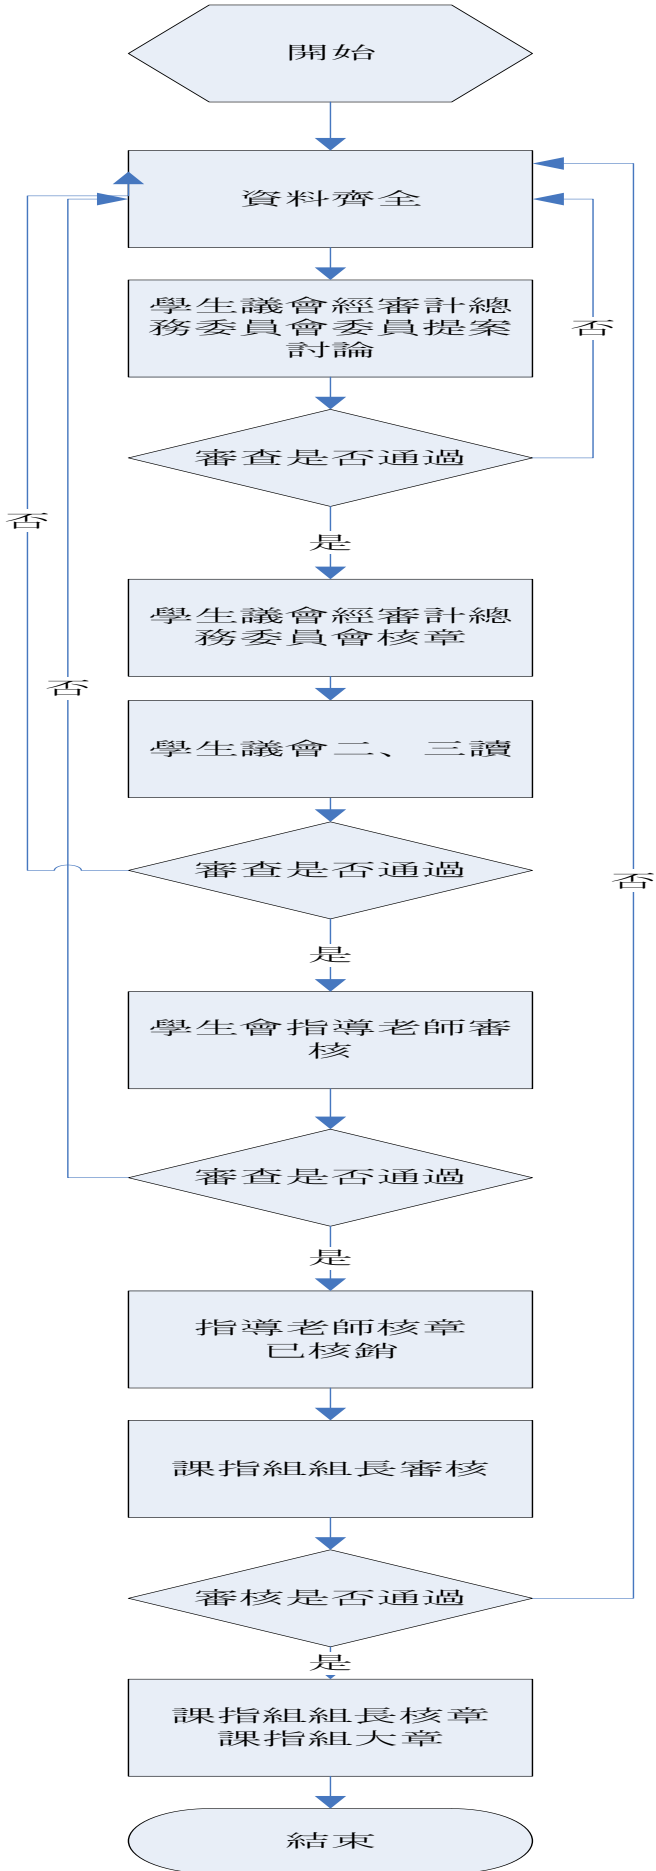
開始

資料齊全

學生議會經審計總務委員會委員提案討論

否

審查是否通過

否

是

學生議會經審計總務委員會核章

否

學生議會二、三讀

審查是否通過

否

是

學生會指導老師審核

審查是否通過

是

指導老師核章
已核銷

課指組組長審核

審核是否通過

是

課指組組長核章
課指組大章

結束